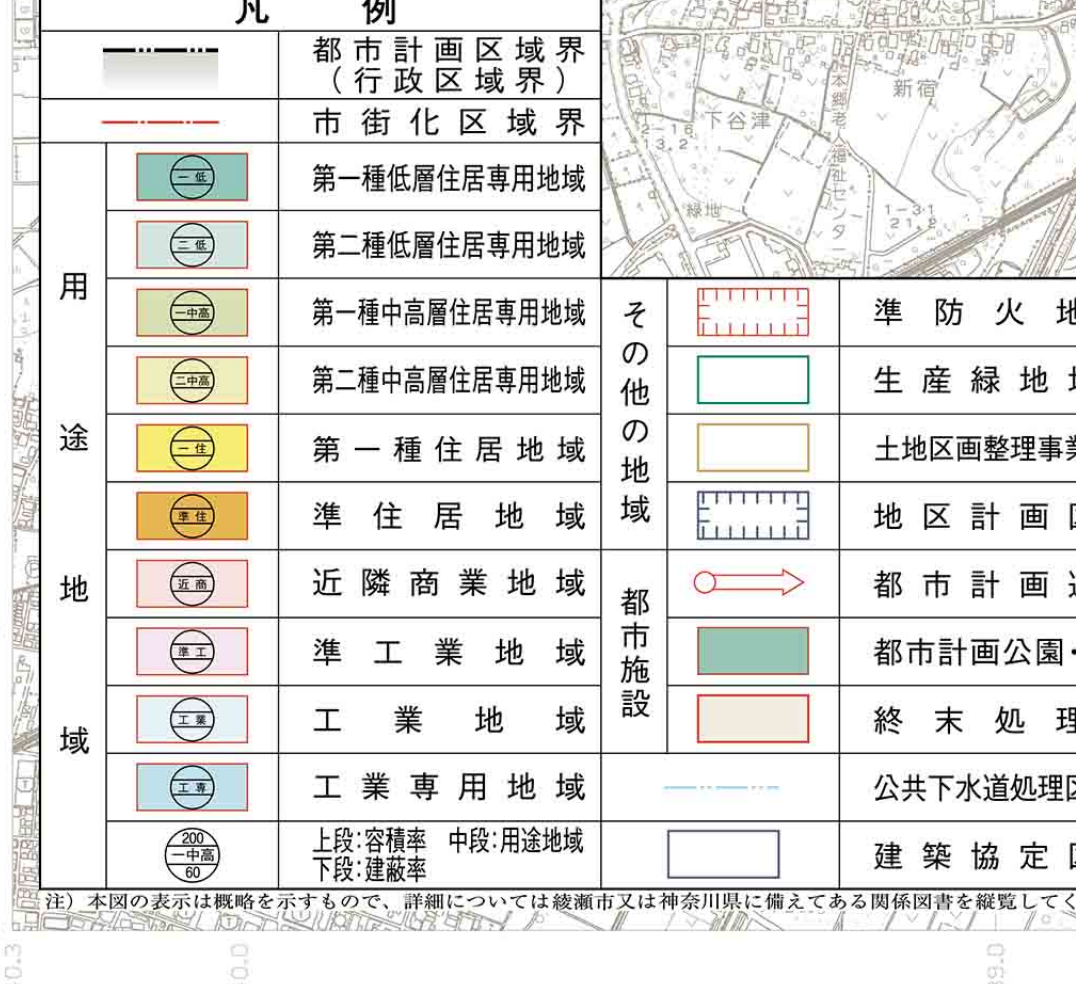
凡　例

| | |
|---|---|
| | 都市計画区域界（行政区域界） |
| | 市街化区域界 |

| | | |
|---|---|---|
| 用途地域 | 一低 | 第一種低層住居専用地域 |
| | 二低 | 第二種低層住居専用地域 |
| | 一中高 | 第一種中高層住居専用地域 |
| | 二中高 | 第二種中高層住居専用地域 |
| | 一住 | 第一種住居地域 |
| | 準住 | 準住居地域 |
| | 近商 | 近隣商業地域 |
| | 準工 | 準工業地域 |
| | 工業 | 工業地域 |
| | 工専 | 工業専用地域 |
| | 200 一中高 60 | 上段:容積率　中段:用途地域　下段:建蔽率 |

| | | |
|---|---|---|
| その他の地域 | | 準防火地 |
| | | 生産緑地 |
| | | 土地区画整理事 |
| | | 地区計画 |
| 都市施設 | | 都市計画 |
| | | 都市計画公園・ |
| | | 終末処理 |
| | | 公共下水道処理 |
| | | 建築協定 |

下谷津　新宿　本郷老人福祉センター　緑地　2-16 13.2　1-3-1 21.9

注）本図の表示は概略を示すもので、詳細については綾瀬市又は神奈川県に備えてある関係図書を縦覧してく